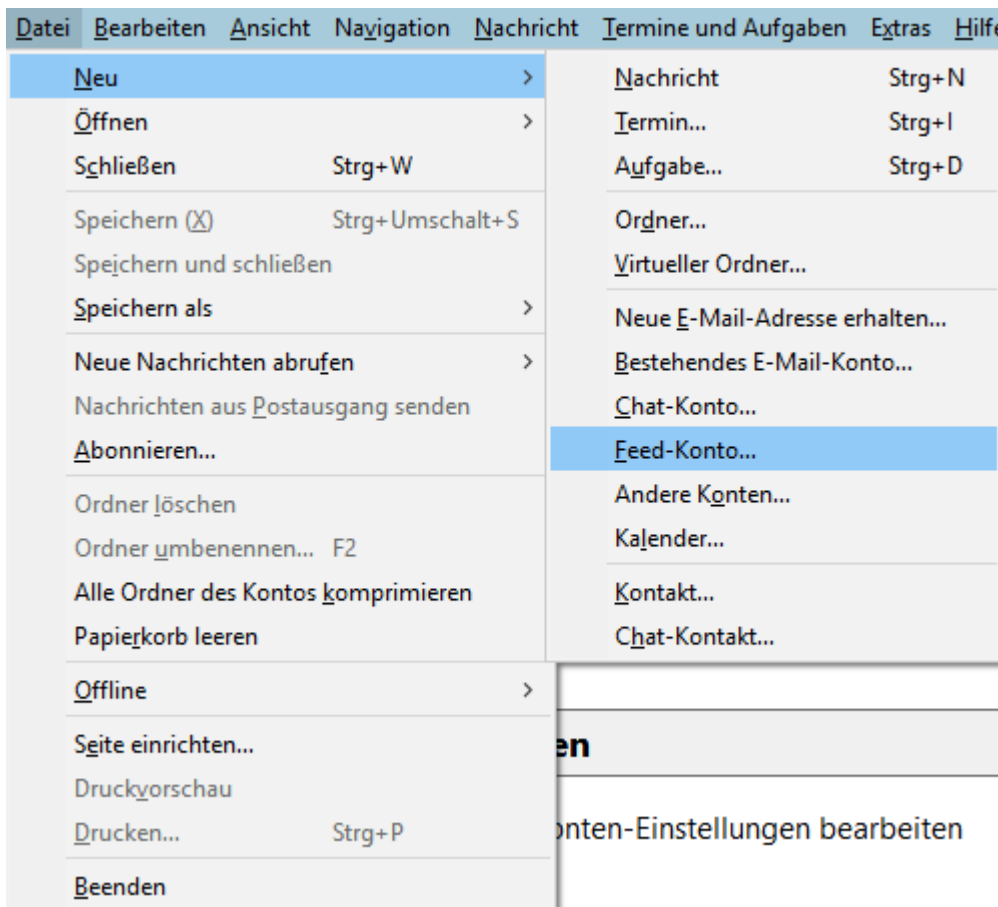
Datei Bearbeiten Ansicht Navigation Nachricht Termine und Aufgaben Extras Hilfe

Neu >
Öffnen >
Schließen Strg+W
Speichern (X) Strg+Umschalt+S
Speichern und schließen
Speichern als >
Neue Nachrichten abrufen >
Nachrichten aus Postausgang senden
Abonnieren...
Ordner löschen
Ordner umbenennen... F2
Alle Ordner des Kontos komprimieren
Papierkorb leeren
Offline >
Seite einrichten...
Druckvorschau
Drucken... Strg+P
Beenden

Nachricht Strg+N
Termin... Strg+I
Aufgabe... Strg+D
Ordner...
Virtueller Ordner...
Neue E-Mail-Adresse erhalten...
Bestehendes E-Mail-Konto...
Chat-Konto...
Feed-Konto...
Andere Konten...
Kalender...
Kontakt...
Chat-Kontakt...

en

onten-Einstellungen bearbeiten